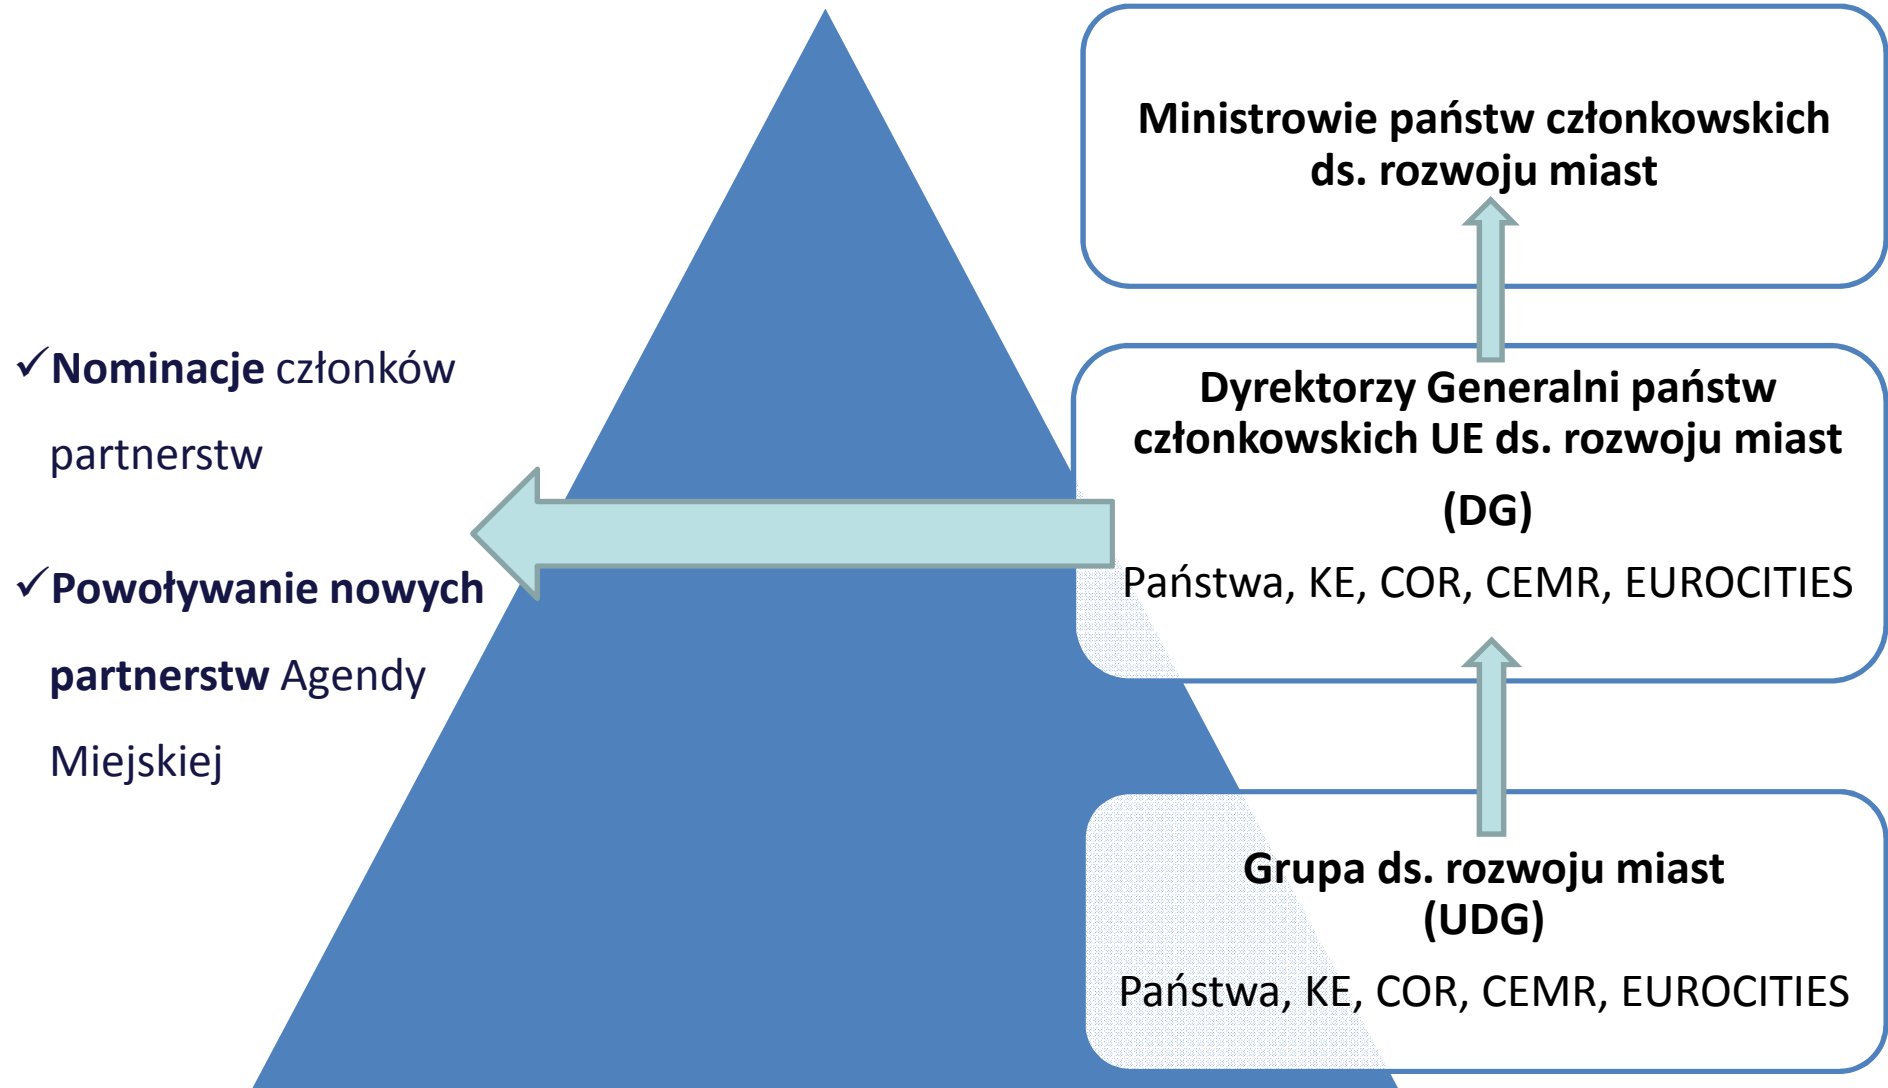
Ministrowie państw członkowskich ds. rozwoju miast

✓Nominacje członków partnerstw

✓Powoływanie nowych partnerstw Agendy Miejskiej

Dyrektorzy Generalni państw członkowskich UE ds. rozwoju miast
(DG)
Państwa, KE, COR, CEMR, EUROCITIES

Grupa ds. rozwoju miast
(UDG)
Państwa, KE, COR, CEMR, EUROCITIES